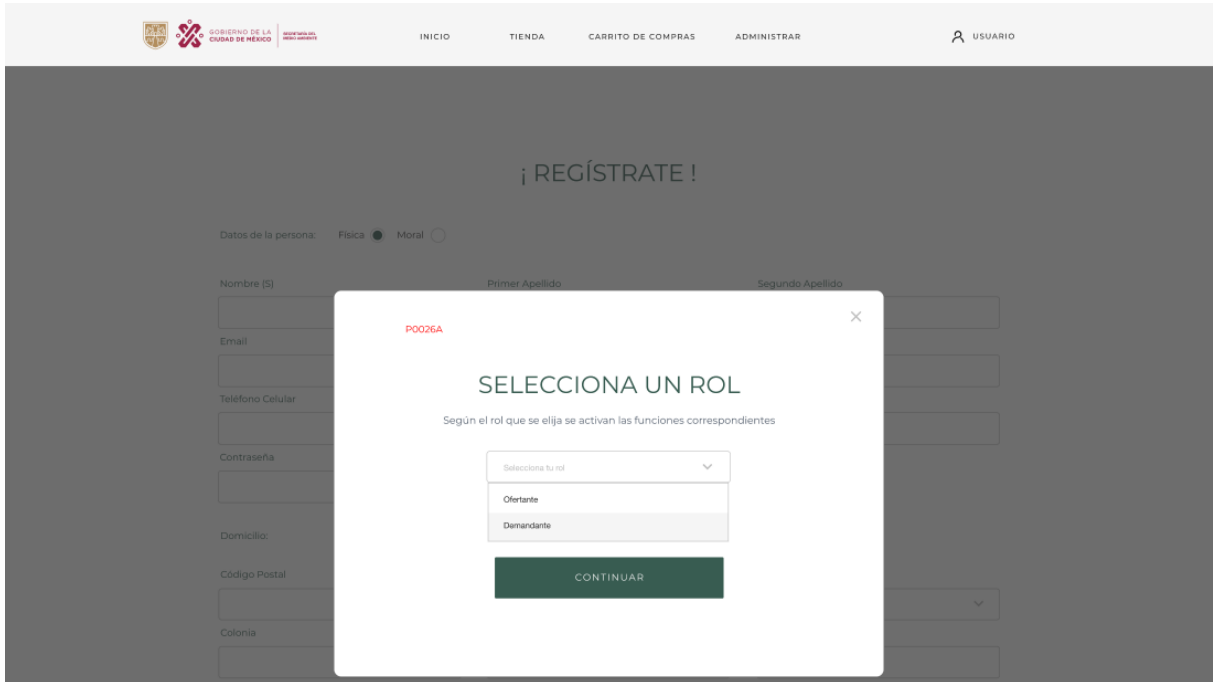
GOBIERNO DE LA CIUDAD DE MÉXICO | SECRETARÍA DEL MEDIO AMBIENTE

INICIO TIENDA CARRITO DE COMPRAS ADMINISTRAR

USUARIO

¡ REGÍSTRATE !

Datos de la persona: Física Moral

Nombre (S)

Primer Apellido

Segundo Apellido

Email

Teléfono Celular

Contraseña

Domicilio:

Código Postal

Colonia

P0026A

×

SELECCIONA UN ROL

Según el rol que se elija se activan las funciones correspondientes

Selecciona tu rol

Ofertante

Demandante

CONTINUAR